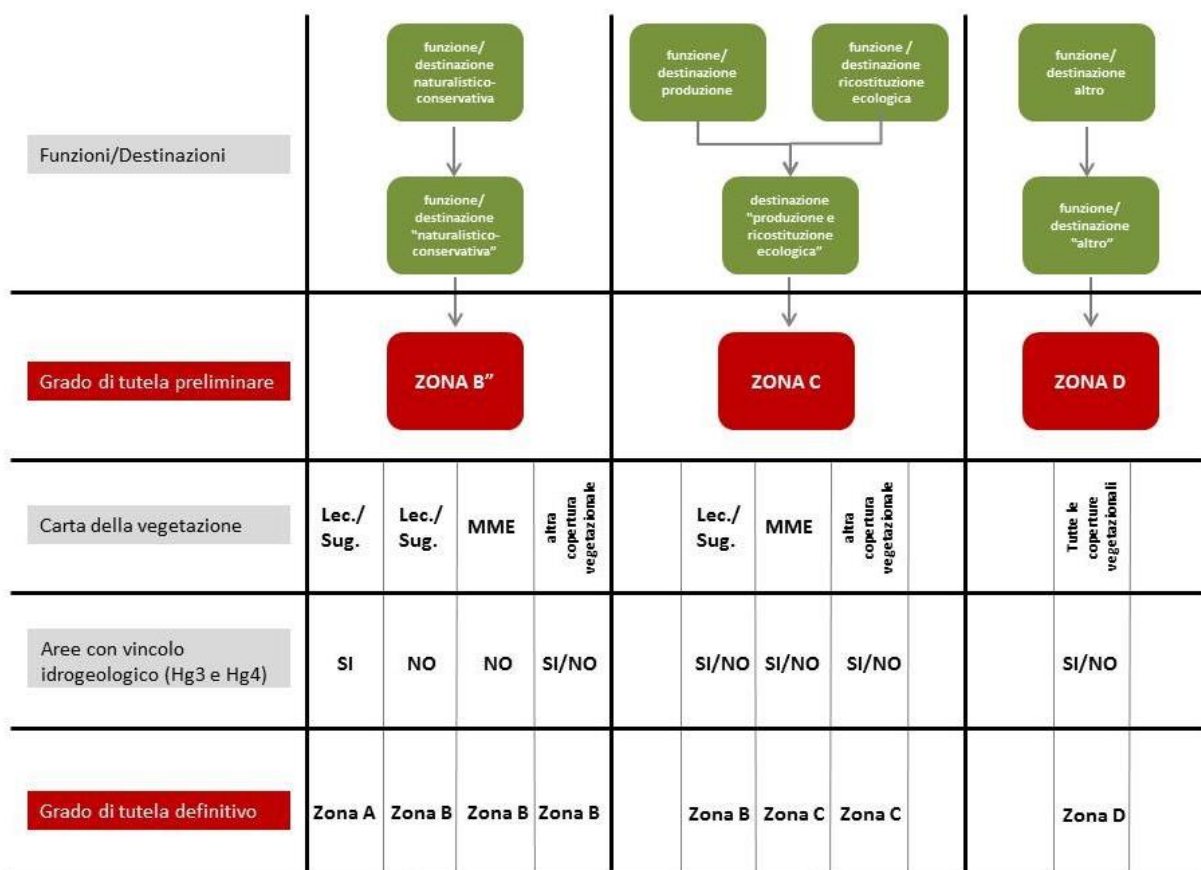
Funzioni/Destinazioni

funzione/ destinazione naturalistico-conservativa

funzione/ destinazione "naturalistico-conservativa"

funzione/ destinazione produzione

funzione / destinazione ricostituzione ecologica

destinazione "produzione e ricostituzione ecologica"

funzione/ destinazione altro

funzione/ destinazione "altro"

Grado di tutela preliminare

ZONA B"

ZONA C

ZONA D

| | | | | | | | | |
|---|---|---|---|---|---|---|---|---|
| Carta della vegetazione | Lec./ Sug. | Lec./ Sug. | MME | altra copertura vegetazionale | Lec./ Sug. | MME | altra copertura vegetazionale | Tutte le coperture vegetazionali |
| Aree con vincolo idrogeologico (Hg3 e Hg4) | SI | NO | NO | SI/NO | SI/NO | SI/NO | SI/NO | SI/NO |
| Grado di tutela definitivo | Zona A | Zona B | Zona B | Zona B | Zona B | Zona C | Zona C | Zona D |